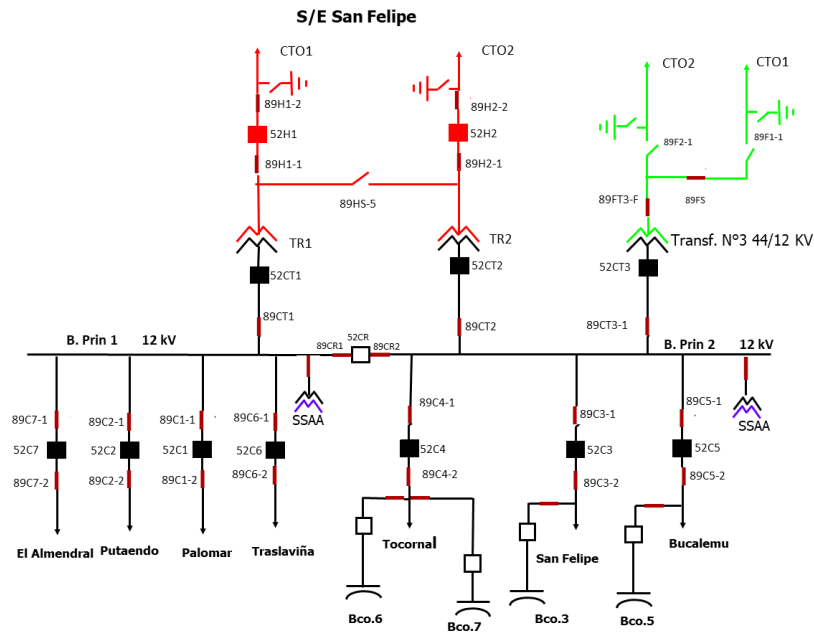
S/E San Felipe

CTO1
89H1-2
52H1
89H1-1

CTO2
89H2-2
52H2
89H2-1

89HS-5

TR1
52CT1
89CT1

TR2
52CT2
89CT2

CTO2
CTO1
89F2-1
89F1-1
89FT3-F
89FS
Transf. N°3 44/12 KV
52CT3
89CT3-1

B. Prin 1 12 kV
89CR1
52CR
89CR2
B. Prin 2 12 kV

SSAA
SSAA

89C7-1
52C7
89C7-2
El Almendral

89C2-1
52C2
89C2-2
Putaendo

89C1-1
52C1
89C1-2
Palomar

89C6-1
52C6
89C6-2
Traslaviña

89C4-1
52C4
89C4-2
Tocornal
Bco.6
Bco.7

89C3-1
52C3
89C3-2
San Felipe
Bco.3

89C5-1
52C5
89C5-2
Bucalemu
Bco.5